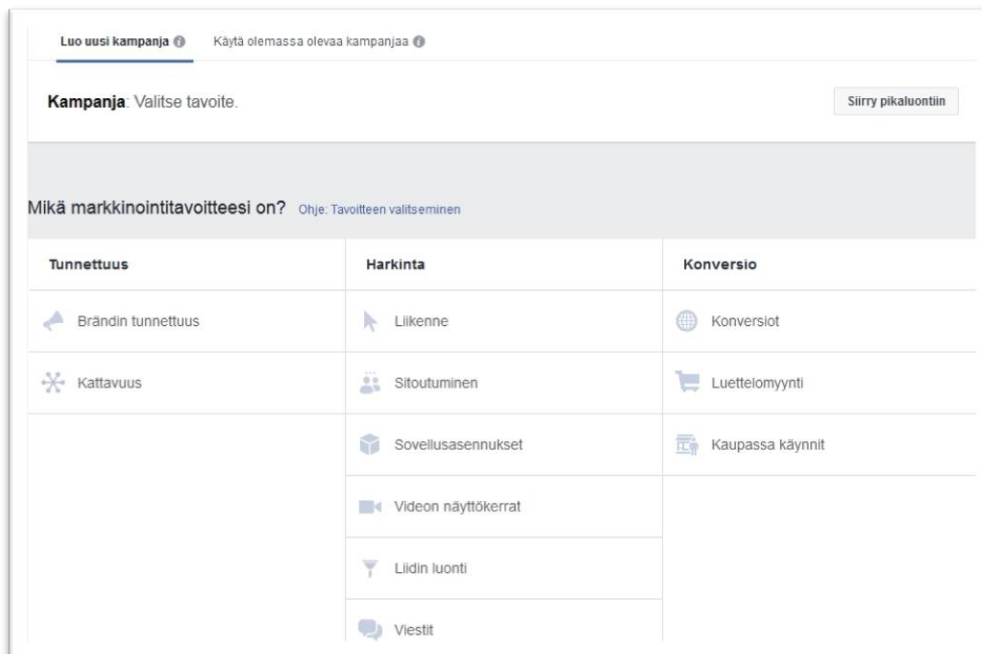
Luo uusi kampanja Käytä olemassa olevaa kampanjaa

Kampanja: Valitse tavoite.

Siirry pikaluontiin

Mikä markkinointitavoitteesi on? Ohje: Tavoitteen valitseminen

| Tunnettuus | Harkinta | Konversio |
|---|---|---|
| Brändin tunnettuus | Liikenne | Konversiot |
| Kattavuus | Sitoutuminen | Luettelomyynti |
| | Sovellusasennukset | Kaupassa käynnit |
| | Videon näyttökerrat | |
| | Liidin luonti | |
| | Viestit | |